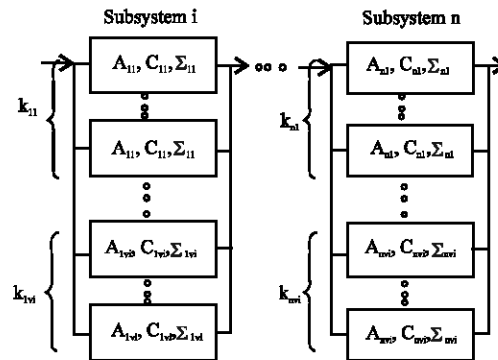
Subsystem i

Subsystem n

$A_{11}, C_{11}, \Sigma_{11}$

$A_{11}, C_{11}, \Sigma_{11}$

$A_{1vi}, C_{1vi}, \Sigma_{1vi}$

$A_{1vi}, C_{1vi}, \Sigma_{1vi}$

$k_{11}$

$k_{1vi}$

$A_{n1}, C_{n1}, \Sigma_{n1}$

$A_{n1}, C_{n1}, \Sigma_{n1}$

$A_{nvi}, C_{nvi}, \Sigma_{nvi}$

$A_{nvi}, C_{nvi}, \Sigma_{nvi}$

$k_{n1}$

$k_{nvi}$